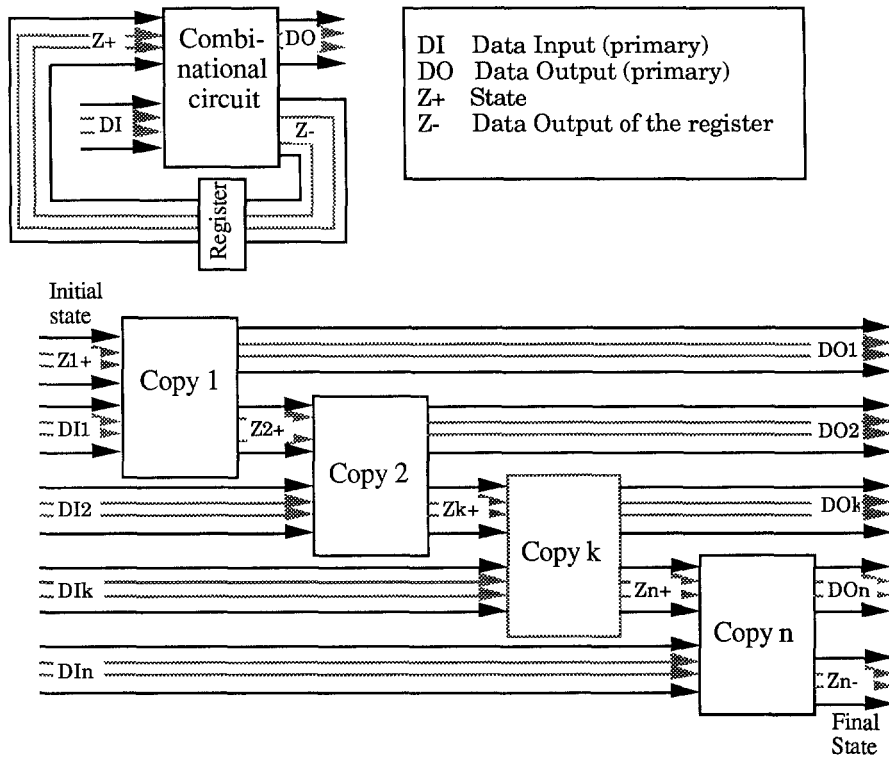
Z+
Combinational circuit
DO
DI
Z-
Register

DI Data Input (primary)
DO Data Output (primary)
Z+ State
Z- Data Output of the register

Initial state
Z1+
Copy 1
DO1
DI1
Z2+
Copy 2
DO2
DI2
Zk+
DOk
Copy k
DIk
Zn+
DOn
Copy n
DIn
Zn-
Final State